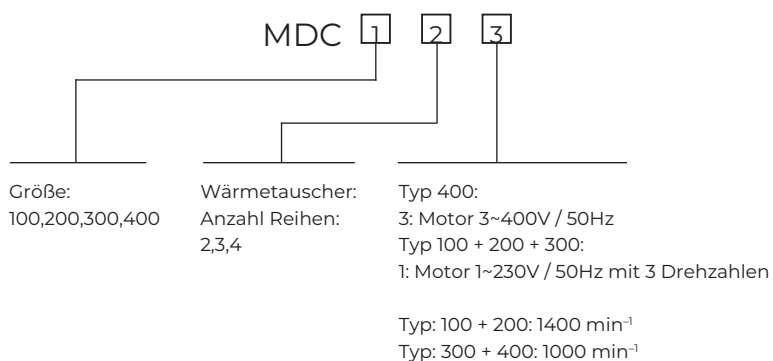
MDC 1 2 3

Größe:
100,200,300,400

Wärmetauscher:
Anzahl Reihen:
2,3,4

Typ 400:
3: Motor 3~400V / 50Hz
Typ 100 + 200 + 300:
1: Motor 1~230V / 50Hz mit 3 Drehzahlen

Typ: 100 + 200: 1400 min$^{-1}$
Typ: 300 + 400: 1000 min$^{-1}$